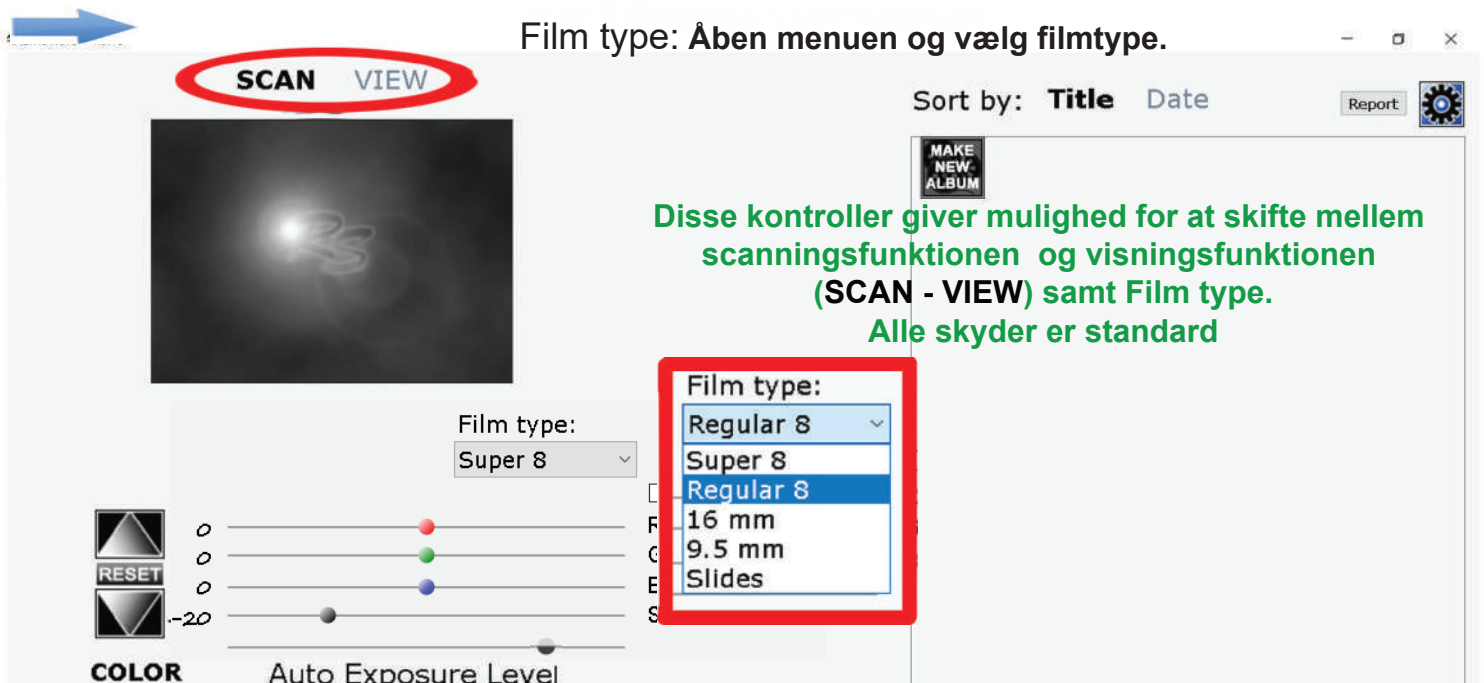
Film type: **Åben menuen og vælg filmtype.**

SCAN VIEW

Sort by: Title Date

Report

MAKE NEW ALBUM

Disse kontroller giver mulighed for at skifte mellem scanningsfunktionen og visningsfunktionen (SCAN - VIEW) samt Film type. Alle skyder er standard

Film type:
Regular 8
Super 8
Regular 8
16 mm
9.5 mm
Slides

Film type:
Super 8

RESET

0
0
0
-20

R
G
B
S

COLOR

Auto Exposure Level